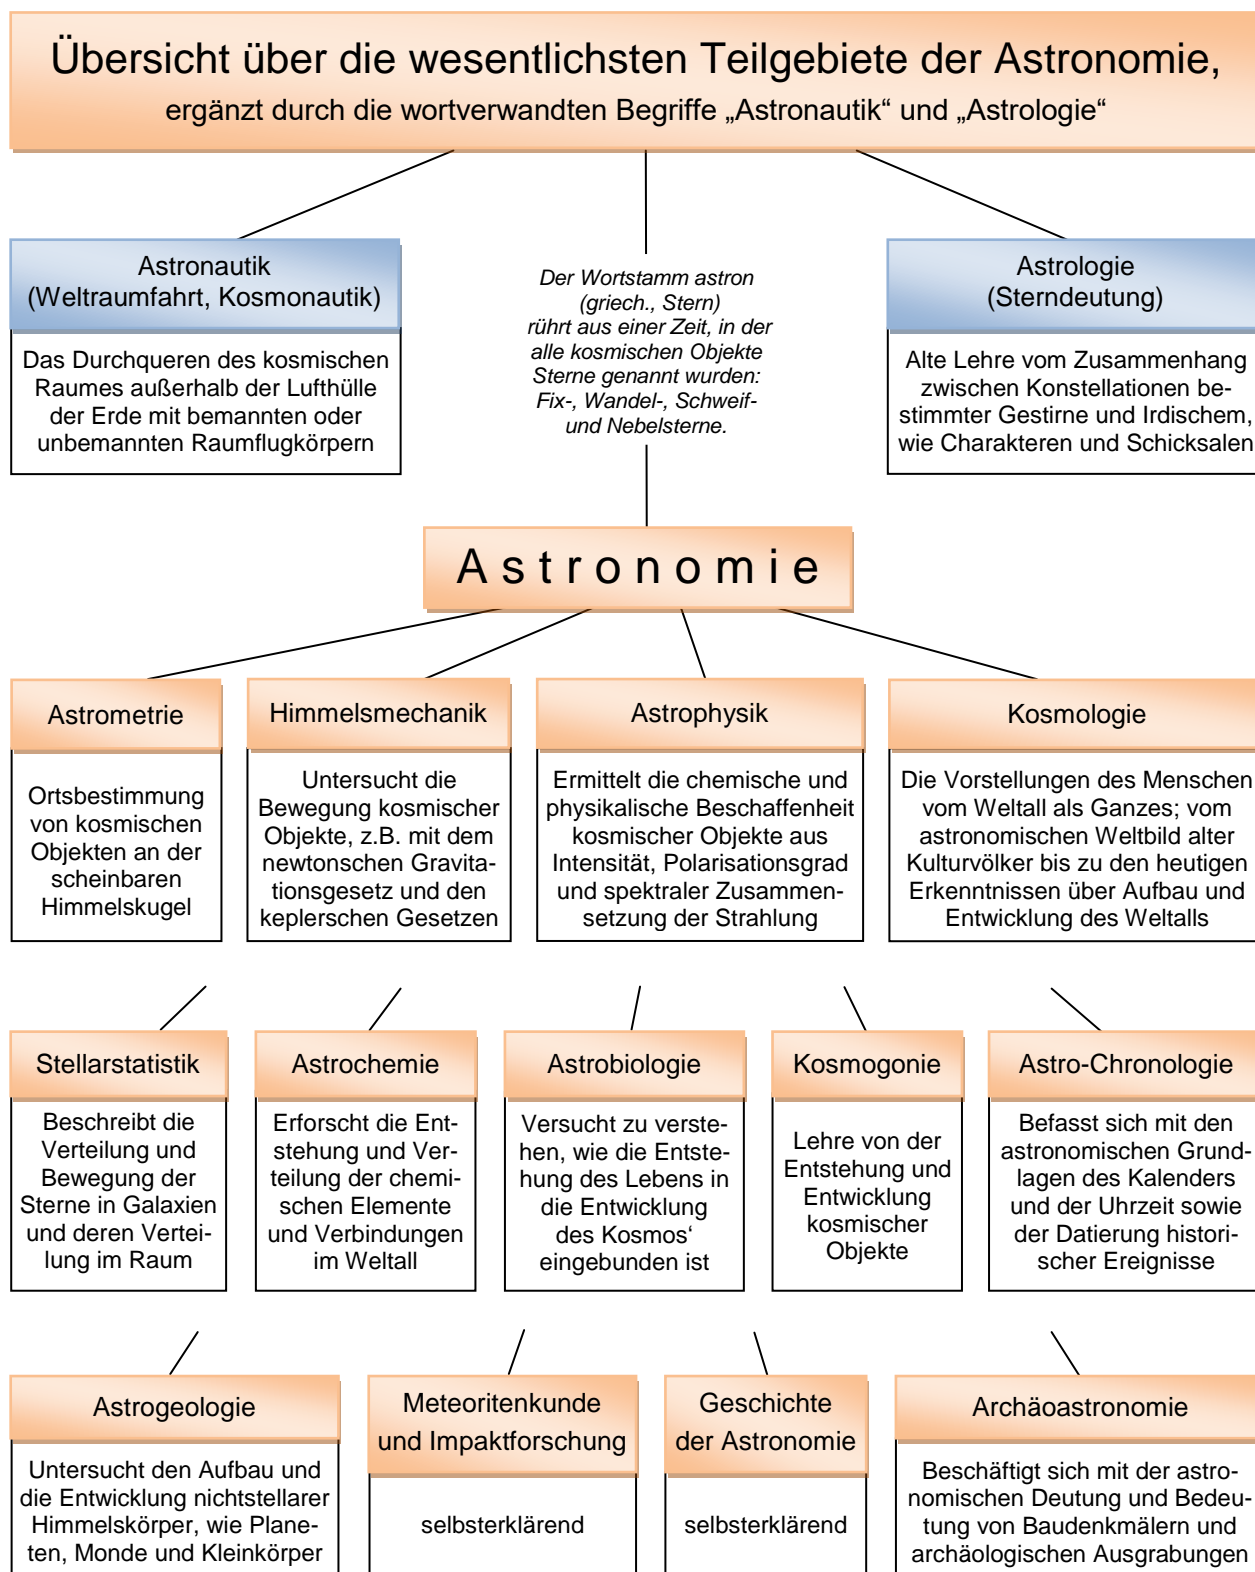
Übersicht über die wesentlichsten Teilgebiete der Astronomie,
ergänzt durch die wortverwandten Begriffe „Astronautik“ und „Astrologie“

Astronautik
(Weltraumfahrt, Kosmonautik)

Das Durchqueren des kosmischen Raumes außerhalb der Lufthülle der Erde mit bemannten oder unbemannten Raumflugkörpern

Der Wortstamm astron (griech., Stern) rührt aus einer Zeit, in der alle kosmischen Objekte Sterne genannt wurden: Fix-, Wandel-, Schweif- und Nebelsterne.

Astrologie
(Sterndeutung)

Alte Lehre vom Zusammenhang zwischen Konstellationen bestimmter Gestirne und Irdischem, wie Charakteren und Schicksalen

Astronomie

Astrometrie

Ortsbestimmung von kosmischen Objekten an der scheinbaren Himmelskugel

Himmelsmechanik

Untersucht die Bewegung kosmischer Objekte, z.B. mit dem newtonschen Gravitationsgesetz und den keplerschen Gesetzen

Astrophysik

Ermittelt die chemische und physikalische Beschaffenheit kosmischer Objekte aus Intensität, Polarisationsgrad und spektraler Zusammensetzung der Strahlung

Kosmologie

Die Vorstellungen des Menschen vom Weltall als Ganzes; vom astronomischen Weltbild alter Kulturvölker bis zu den heutigen Erkenntnissen über Aufbau und Entwicklung des Weltalls

Stellarstatistik

Beschreibt die Verteilung und Bewegung der Sterne in Galaxien und deren Verteilung im Raum

Astrochemie

Erforscht die Entstehung und Verteilung der chemischen Elemente und Verbindungen im Weltall

Astrobiologie

Versucht zu verstehen, wie die Entstehung des Lebens in die Entwicklung des Kosmos‘ eingebunden ist

Kosmogonie

Lehre von der Entstehung und Entwicklung kosmischer Objekte

Astro-Chronologie

Befasst sich mit den astronomischen Grundlagen des Kalenders und der Uhrzeit sowie der Datierung historischer Ereignisse

Astrogeologie

Untersucht den Aufbau und die Entwicklung nichtstellarer Himmelskörper, wie Planeten, Monde und Kleinkörper

Meteoritenkunde und Impaktforschung

selbsterklärend

Geschichte der Astronomie

selbsterklärend

Archäoastronomie

Beschäftigt sich mit der astronomischen Deutung und Bedeutung von Baudenkmälern und archäologischen Ausgrabungen